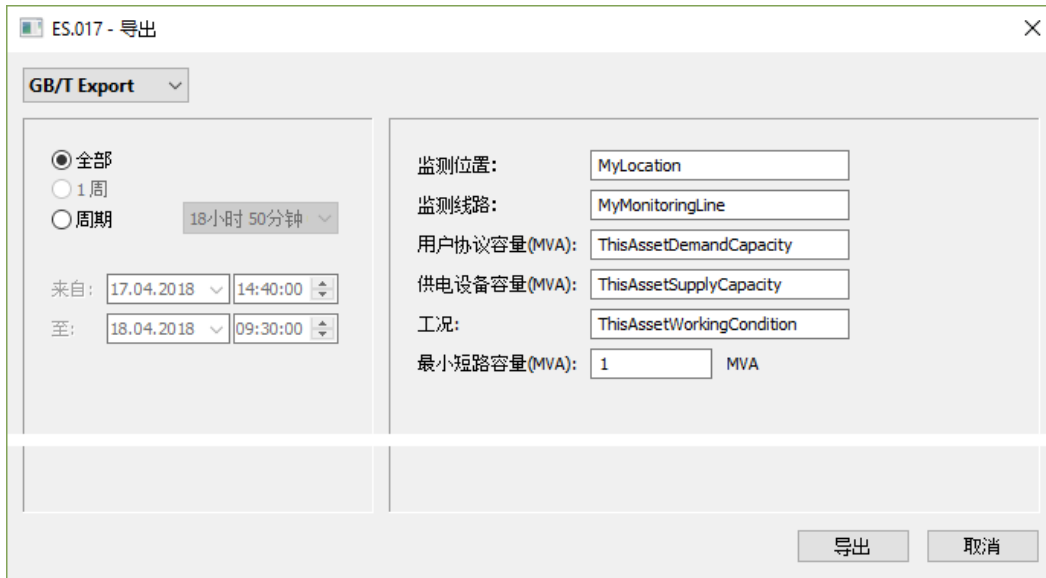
ES.017 - 导出

GB/T Export

全部
1周
周期 18小时 50分钟

来自: 17.04.2018 14:40:00
至: 18.04.2018 09:30:00

监测位置: MyLocation
监测线路: MyMonitoringLine
用户协议容量(MVA): ThisAssetDemandCapacity
供电设备容量(MVA): ThisAssetSupplyCapacity
工况: ThisAssetWorkingCondition
最小短路容量(MVA): 1 MVA

导出 取消